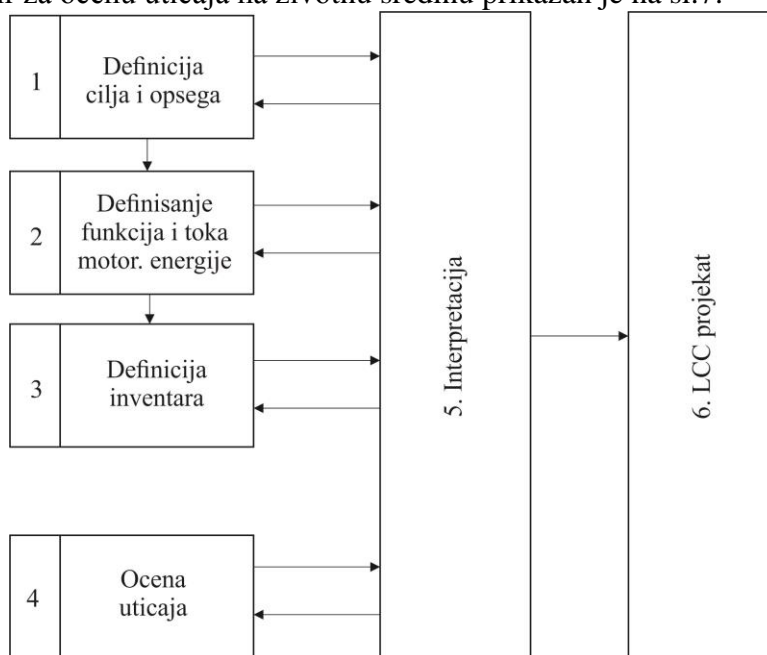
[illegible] za ocenu uticaja na životnu sredinu prikazan je na sl.7.

1 Definicija cilja i opsega

2 Definisanje funkcija i toka motor. energije

3 Definicija inventara

4 Ocena uticaja

5. Interpretacija

6. LCC projekat